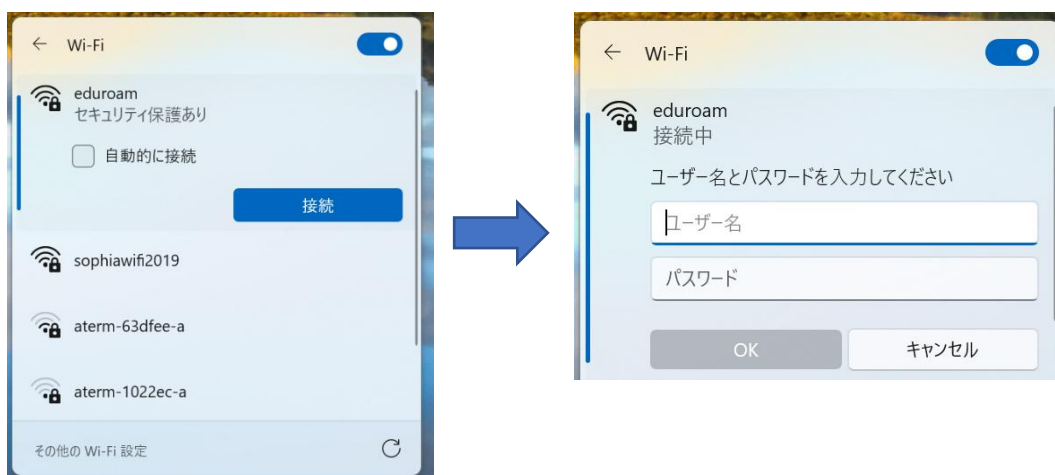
← Wi-Fi

eduroam
セキュリティ保護あり

自動的に接続

接続

sophiawifi2019

aterm-63dfee-a

aterm-1022ec-a

その他の Wi-Fi 設定

← Wi-Fi

eduroam
接続中

ユーザー名とパスワードを入力してください

ユーザー名

パスワード

OK

キャンセル